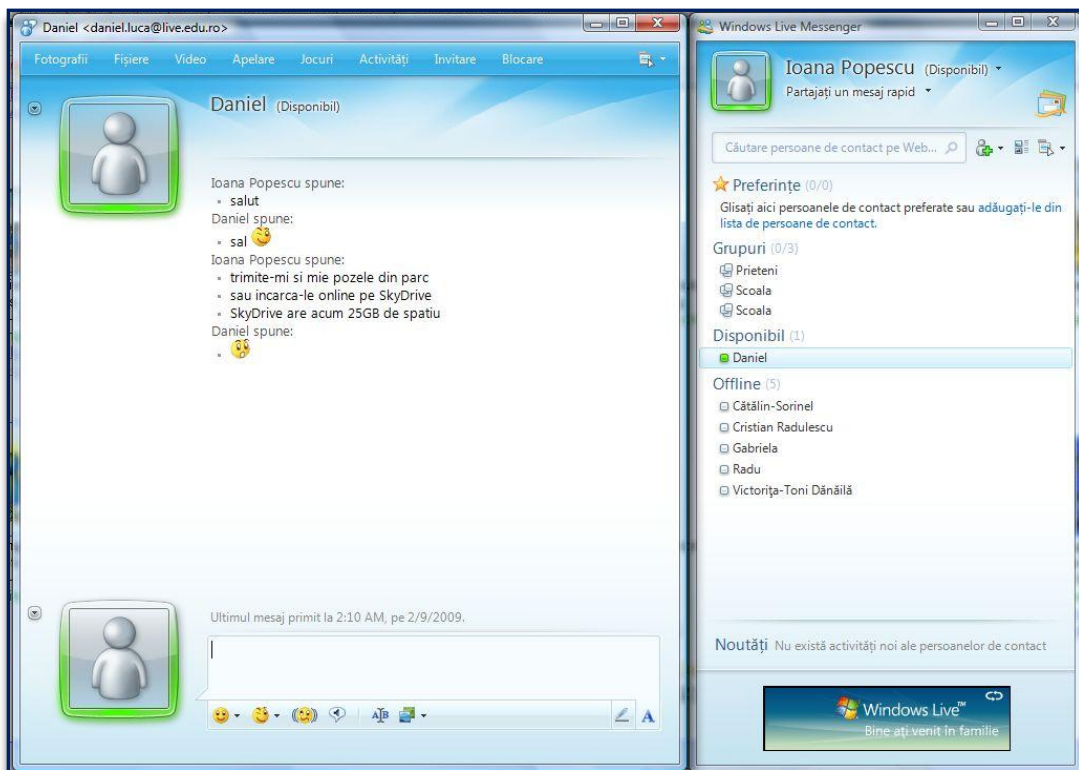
Daniel <daniel.luca@live.edu.ro>

Fotografii Fișiere Video Apelare Jocuri Activități Invitare Blocare

Daniel (Disponibil)

Ioana Popescu spune:
- salut
Daniel spune:
- sal
Ioana Popescu spune:
- trimite-mi si mie pozele din parc
- sau incarca-le online pe SkyDrive
- SkyDrive are acum 25GB de spatiu
Daniel spune:
-

Ultimul mesaj primit la 2:10 AM, pe 2/9/2009.

Windows Live Messenger

Ioana Popescu (Disponibil)
Partajați un mesaj rapid

Căutare persoane de contact pe Web...

Preferințe (0/0)
Glisați aici persoanele de contact preferate sau adăugați-le din lista de persoane de contact.

Grupuri (0/3)
Prieteni
Scoala
Scoala

Disponibil (1)
Daniel

Offline (5)
Cătălin-Sorinel
Cristian Radulescu
Gabriela
Radu
Victorița-Toni Dănăilă

Noutăți Nu există activități noi ale persoanelor de contact

Windows Live™
Bine ați venit în familie